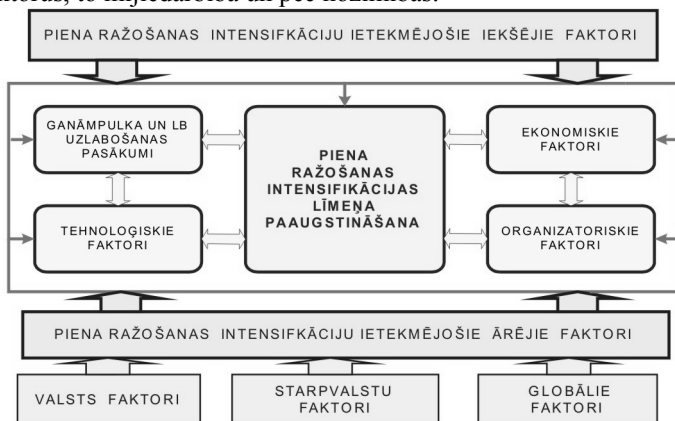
faktoru, to ranžējot un pēc nozīmīguma.

PIENA RAŽOŠANAS INTENSIFKĀCIJU IETEKMĒJOŠIE IEKŠĒJIE FAKTORI

GANĀMPULKA UN LB UZLABOŠANAS PASĀKUMI

PIENA RAŽOŠANAS INTENSIFIKĀCIJAS LĪMEŅA PAAUGSTINĀŠANA

EKONOMISKIE FAKTORI

TEHNOLOĢISKIE FAKTORI

ORGANIZATORISKIE FAKTORI

PIENA RAŽOŠANAS INTENSIFKĀCIJU IETEKMĒJOŠIE ĀRĒJIE FAKTORI

VALSTS FAKTORI

STARPVALSTU FAKTORI

GLOBĀLIE FAKTORI